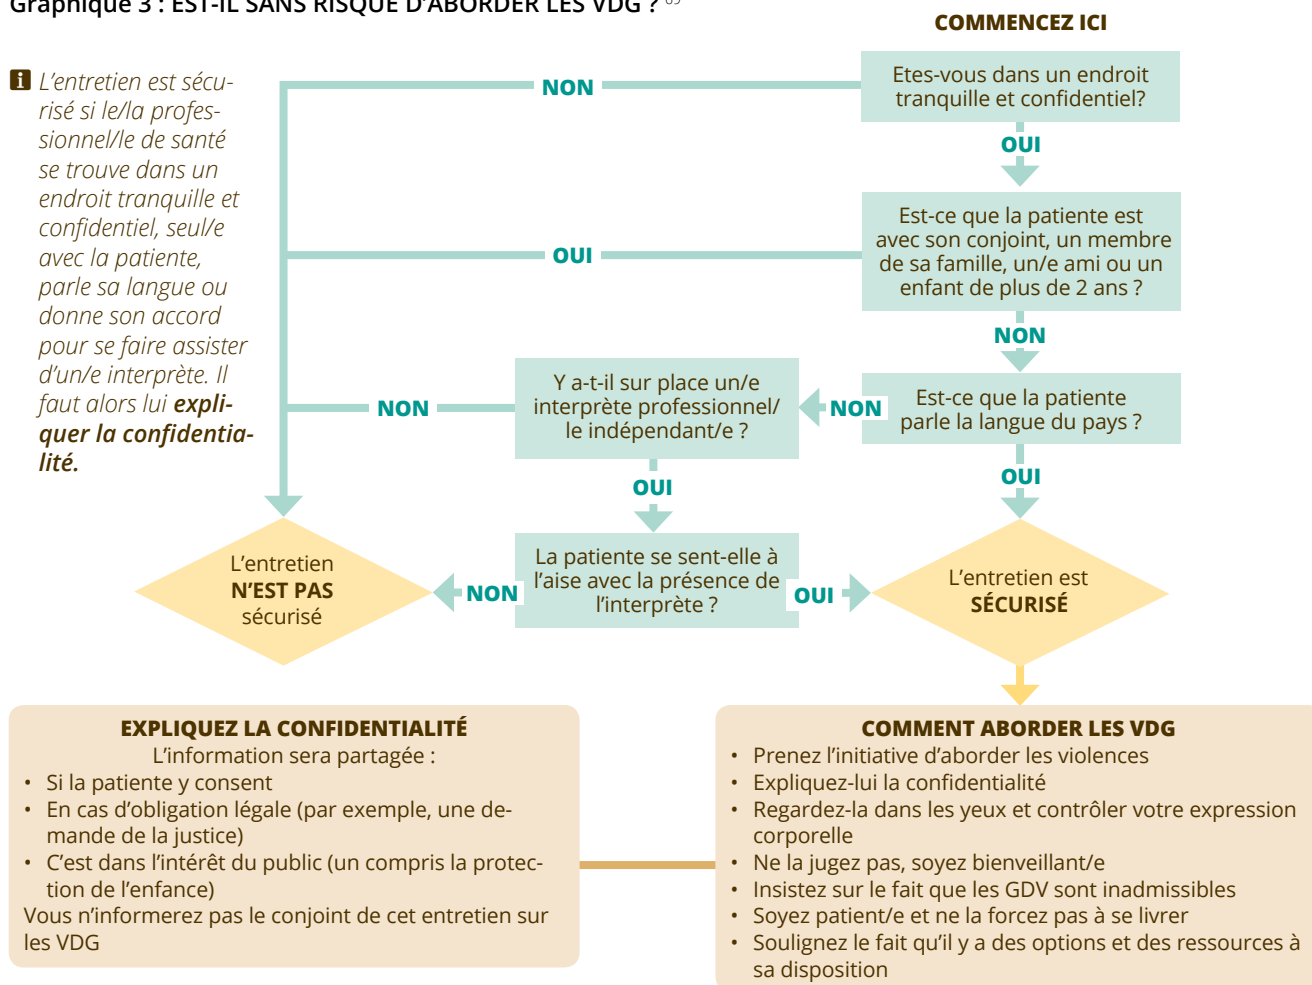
Graphique 3 : EST-IL SANS RISQUE D'ABORDER LES VDG ? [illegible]

COMMENCEZ ICI

L'entretien est sécurisé si le/la professionnel/le de santé se trouve dans un endroit tranquille et confidentiel, seul/e avec la patiente, parle sa langue ou donne son accord pour se faire assister d'un/e interprète. Il faut alors lui **expliquer la confidentialité.**

Etes-vous dans un endroit tranquille et confidentiel?

NON

OUI

Est-ce que la patiente est avec son conjoint, un membre de sa famille, un/e ami ou un enfant de plus de 2 ans ?

OUI

NON

Est-ce que la patiente parle la langue du pays ?

NON

Y a-t-il sur place un/e interprète professionnel/le indépendant/e ?

NON

OUI

OUI

La patiente se sent-elle à l'aise avec la présence de l'interprète ?

NON

OUI

L'entretien N'EST PAS sécurisé

L'entretien est SÉCURISÉ

EXPLIQUEZ LA CONFIDENTIALITÉ
L'information sera partagée :
• Si la patiente y consent
• En cas d'obligation légale (par exemple, une demande de la justice)
• C'est dans l'intérêt du public (un compris la protection de l'enfance)
Vous n'informerez pas le conjoint de cet entretien sur les VDG

COMMENT ABORDER LES VDG
• Prenez l'initiative d'aborder les violences
• Expliquez-lui la confidentialité
• Regardez-la dans les yeux et contrôler votre expression corporelle
• Ne la jugez pas, soyez bienveillant/e
• Insistez sur le fait que les GDV sont inadmissibles
• Soyez patient/e et ne la forcez pas à se livrer
• Soulignez le fait qu'il y a des options et des ressources à sa disposition